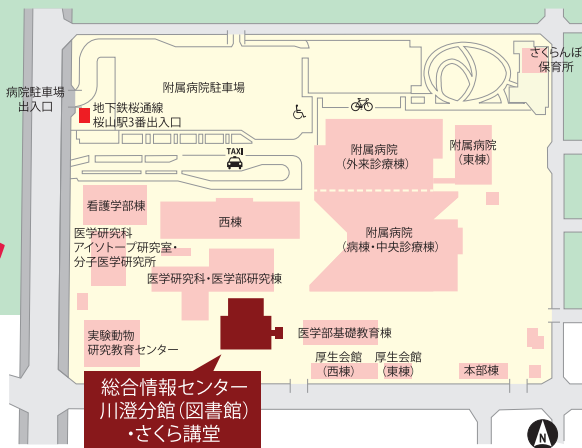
病院駐車場
出入口

附属病院駐車場

さくらんぼ
保育所

地下鉄桜通線
桜山駅3番出入口

TAXI

附属病院
(外来診療棟)

附属病院
(東棟)

看護学部棟

西棟

医学研究科
アイソトープ研究室・
分子医学研究所

附属病院
(病棟・中央診療棟)

医学研究科・医学部研究棟

実験動物
研究教育センター

医学部基礎教育棟

厚生会館
(西棟)

厚生会館
(東棟)

本部棟

総合情報センター
川澄分館(図書館)
・さくら講堂

N